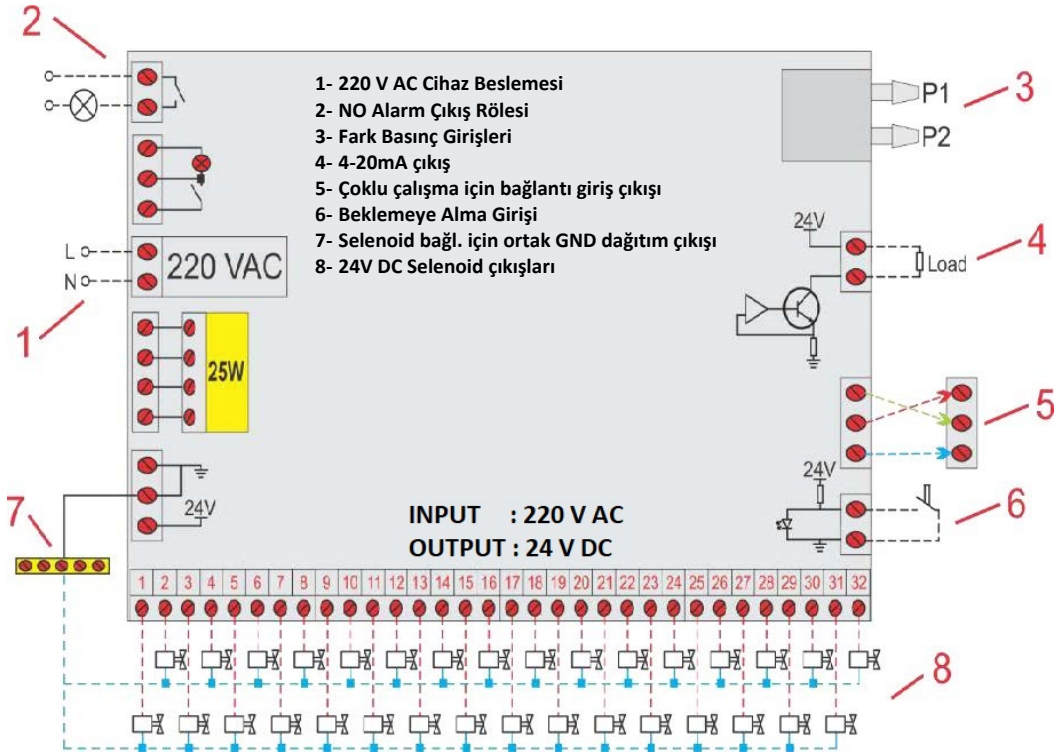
2

1- 220 V AC Cihaz Beslemesi
2- NO Alarm Çıkış Rölesi
3- Fark Basınç Girişleri
4- 4-20mA çıkış
5- Çoklu çalışma için bağlantı giriş çıkışı
6- Beklemeye Alma Girişi
7- Selenoid bağl. için ortak GND dağıtım çıkışı
8- 24V DC Selenoid çıkışları

P1
P2
3

24V
Load
4

L
N
220 VAC
1

25W

5

24V
6

7
24V

INPUT : 220 V AC
OUTPUT : 24 V DC

1 2 3 4 5 6 7 8 9 10 11 12 13 14 15 16 17 18 19 20 21 22 23 24 25 26 27 28 29 30 31 32

8